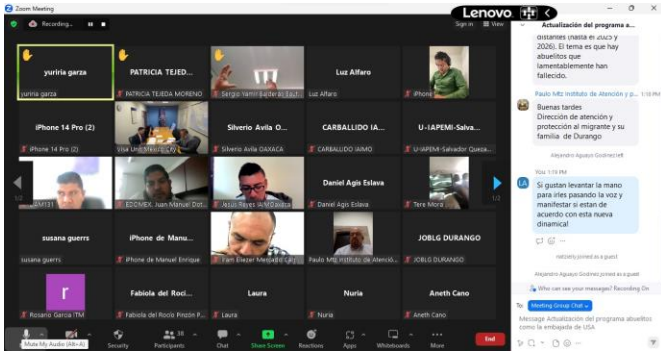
Zoom Meeting

Recording...

Lenovo

Sign in View

yuriria garza
yuriria garza

PATRICIA TEJED...
PATRICIA TEJEDA MORENO

Sergio Yamil Balderas Saut...

Luz Alfaro
Luz Alfaro

iPhone

iPhone 14 Pro (2)
iPhone 14 Pro (2)

Visa Uni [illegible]

Silverio Avila O...
Silverio Avila OAXACA

CARBALLIDO IA...
CARBALLIDO IAMO

U-IAPEMI-Salva...
U-IAPEMI-Salvador Queza...

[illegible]GM131

EDOMEX. Juan Manuel Dot...

Jesus Reyes IAMDaxaca

Daniel Agis Eslava
Daniel Agis Eslava

Tere Mora

1/2

susana guerrs
susana guerrs

iPhone de Manu...
iPhone de Manuel Enrique

Pam Eliezer Mercado Ley...

Paulo Mtz Instituto de Atención...

JOBLG DURANGO
JOBLG DURANGO

r
Rosario Garcia ITM

Fabiola del Roci...
Fabiola del Rocio Pinzón P...

Laura
Laura

Nuria
Nuria

Aneth Cano
Aneth Cano

Mute My Audio (Alt+A)

Security

38
Participants

Chat

Share Screen

Reactions

Apps

Whiteboards

More

End

Actualización del programa a...

distantes (hasta el 2025 y 2026). El tema es que hay abuelitos que lamentablemente han fallecido.

Paulo Mtz Instituto de Atención y p... 1:18 PM

Buenas tardes
Dirección de atención y protección al migrante y su familia de Durango

Alejandro Aguayo Godinez left

You 1:19 PM

Si gustan levantar la mano para irles pasando la voz y manifestar si están de acuerdo con esta nueva dinamica!

nalo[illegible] joined as a guest

Alejandro Aguayo Godinez joined as a guest

Who can see your messages? Recording On

To: Meeting Group Chat

Message Actualización del programa abuelitos como la embajada de USA